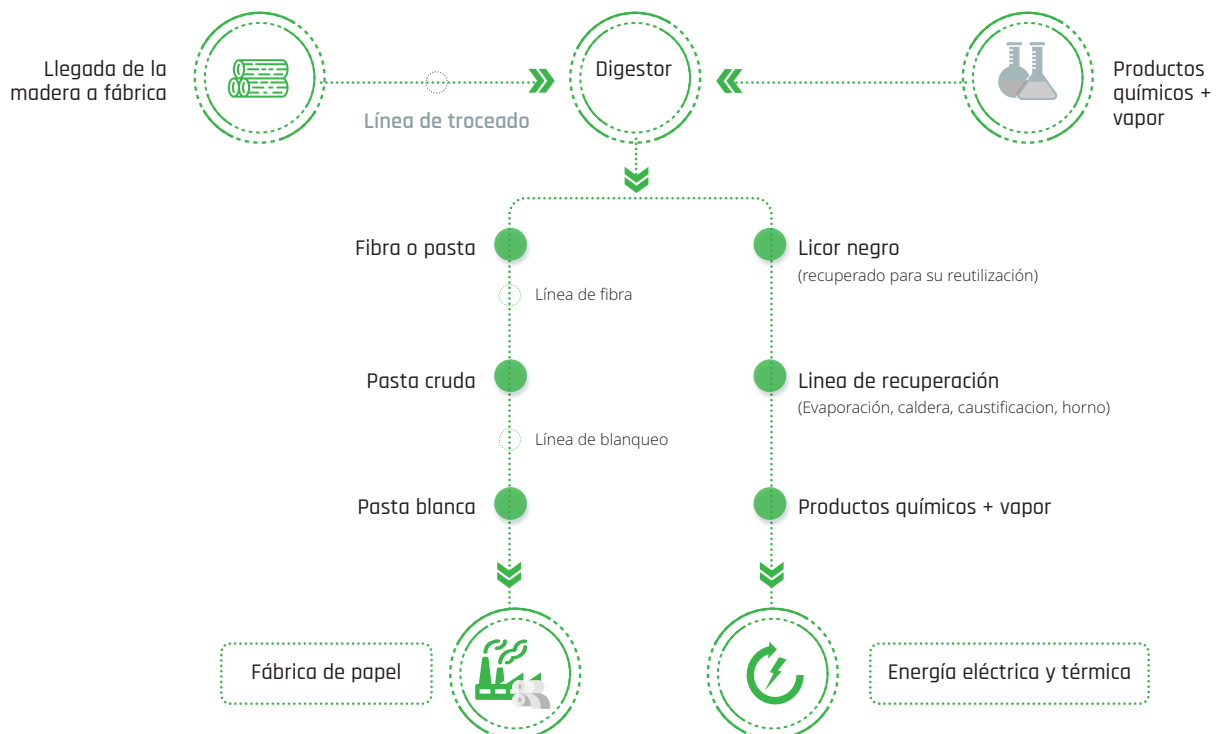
Llegada de la madera a fábrica

Digestor

Productos químicos + vapor

Línea de troceado

Fibra o pasta

Línea de fibra

Pasta cruda

Línea de blanqueo

Pasta blanca

Licor negro
(recuperado para su reutilización)

Linea de recuperación
(Evaporación, caldera, caustificacion, horno)

Productos químicos + vapor

Fábrica de papel

Energía eléctrica y térmica